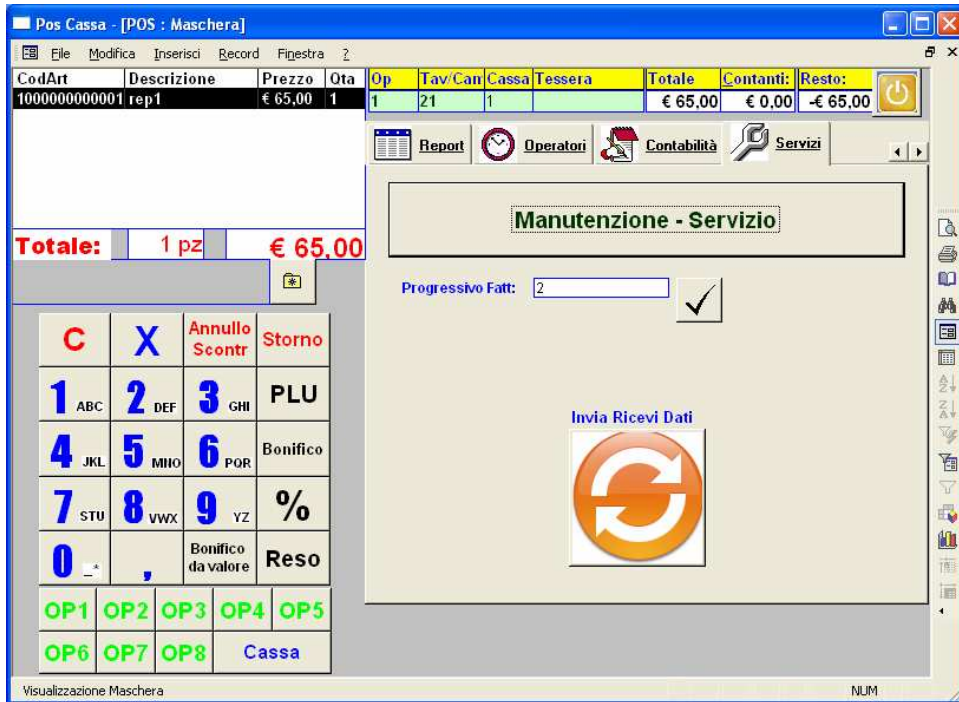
Pos Cassa - [POS : Maschera]

File Modifica Inserisci Record Finestra ?

| CodArt | Descrizione | Prezzo | Qta |
|---|---|---|---|
| 1000000000001 | rep1 | € 65,00 | 1 |

| Op | Tav/Can | Cassa | Tessera | Totale | Contanti: | Resto: |
|---|---|---|---|---|---|---|
| 1 | 21 | 1 | | € 65,00 | € 0,00 | -€ 65,00 |

Report Operatori Contabilità Servizi

Manutenzione - Servizio

Progressivo Fatt: 2

Invia Ricevi Dati

Totale: 1 pz € 65,00

C X Annullo Scontr Storno
1 ABC 2 DEF 3 GHI PLU
4 JKL 5 MNO 6 PQR Bonifico
7 STU 8 VWX 9 YZ %
0 _* , Bonifico da valore Reso
OP1 OP2 OP3 OP4 OP5
OP6 OP7 OP8 Cassa

Visualizzazione Maschera NUM